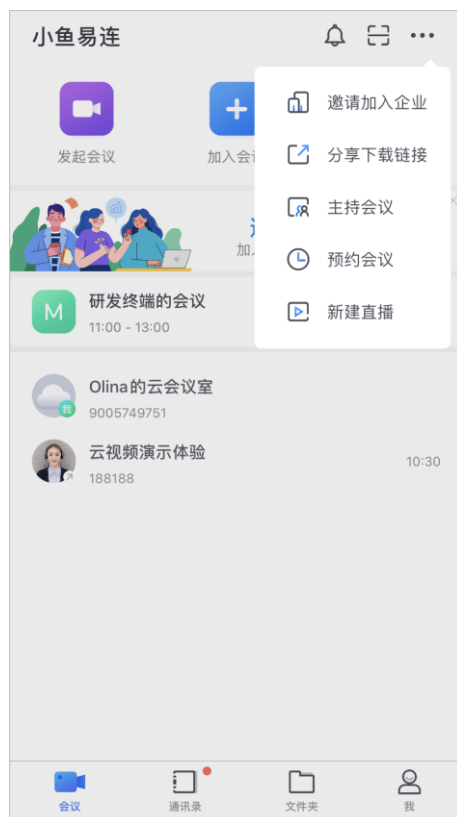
小鱼易连

发起会议

加入会

邀请加入企业

分享下载链接

主持会议

预约会议

新建直播

M 研发终端的会议
11:00 - 13:00

Olina的云会议室
9005749751

我

云视频演示体验
188188

10:30

会议 通讯录 文件夹 我